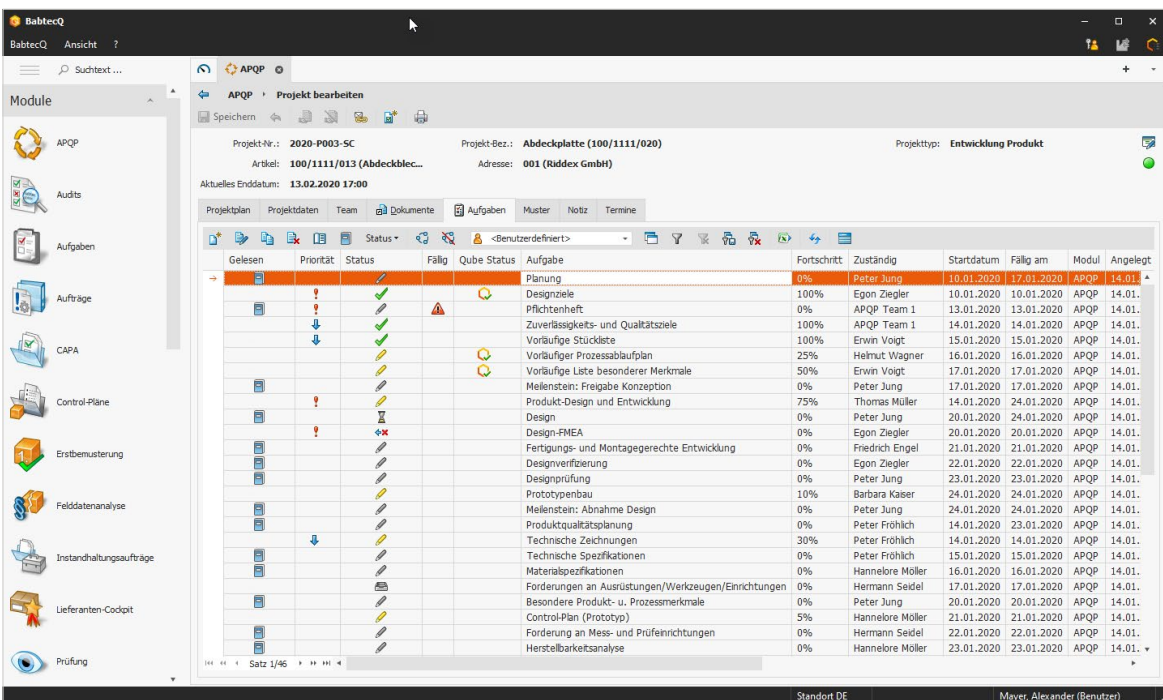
BabtecQ

BabtecQ Ansicht ?

Suchtext ...

Module

APQP

Audits

Aufgaben

Aufträge

CAPA

Control-Pläne

Erstbemusterung

Felddatenanalyse

Instandhaltungsaufträge

Lieferanten-Cockpit

Prüfung

APQP

APQP › Projekt bearbeiten

Speichern

Projekt-Nr.: 2020-P003-SC
Artikel: 100/1111/013 (Abdeckblec...
Aktuelles Enddatum: 13.02.2020 17:00
Projekt-Bez.: Abdeckplatte (100/1111/020)
Adresse: 001 (Riddex GmbH)
Projekttyp: Entwicklung Produkt

Projektplan | Projektdaten | Team | Dokumente | Aufgaben | Muster | Notiz | Termine

Status <Benutzerdefiniert>

| Gelesen | Priorität | Status | Fällig | Qube Status | Aufgabe | Fortschritt | Zuständig | Startdatum | Fällig am | Modul | Angelegt |
|---|---|---|---|---|---|---|---|---|---|---|---|
| | | | | | Planung | 0% | Peter Jung | 10.01.2020 | 17.01.2020 | APQP | 14.01. |
| | | | | | Designziele | 100% | Egon Ziegler | 10.01.2020 | 10.01.2020 | APQP | 14.01. |
| | | | | | Pflichtenheft | 0% | APQP Team 1 | 13.01.2020 | 13.01.2020 | APQP | 14.01. |
| | | | | | Zuverlässigkeits- und Qualitätsziele | 100% | APQP Team 1 | 14.01.2020 | 14.01.2020 | APQP | 14.01. |
| | | | | | Vorläufige Stückliste | 100% | Erwin Voigt | 15.01.2020 | 15.01.2020 | APQP | 14.01. |
| | | | | | Vorläufiger Prozessablaufplan | 25% | Helmut Wagner | 16.01.2020 | 16.01.2020 | APQP | 14.01. |
| | | | | | Vorläufige Liste besonderer Merkmale | 50% | Erwin Voigt | 17.01.2020 | 17.01.2020 | APQP | 14.01. |
| | | | | | Meilenstein: Freigabe Konzeption | 0% | Peter Jung | 17.01.2020 | 17.01.2020 | APQP | 14.01. |
| | | | | | Produkt-Design und Entwicklung | 75% | Thomas Müller | 14.01.2020 | 24.01.2020 | APQP | 14.01. |
| | | | | | Design | 0% | Peter Jung | 20.01.2020 | 24.01.2020 | APQP | 14.01. |
| | | | | | Design-FMEA | 0% | Egon Ziegler | 20.01.2020 | 20.01.2020 | APQP | 14.01. |
| | | | | | Fertigungs- und Montagegerechte Entwicklung | 0% | Friedrich Engel | 21.01.2020 | 21.01.2020 | APQP | 14.01. |
| | | | | | Designverifizierung | 0% | Egon Ziegler | 22.01.2020 | 22.01.2020 | APQP | 14.01. |
| | | | | | Designprüfung | 0% | Peter Jung | 23.01.2020 | 23.01.2020 | APQP | 14.01. |
| | | | | | Prototypenbau | 10% | Barbara Kaiser | 24.01.2020 | 24.01.2020 | APQP | 14.01. |
| | | | | | Meilenstein: Abnahme Design | 0% | Peter Jung | 24.01.2020 | 24.01.2020 | APQP | 14.01. |
| | | | | | Produktqualitätsplanung | 0% | Peter Fröhlich | 14.01.2020 | 23.01.2020 | APQP | 14.01. |
| | | | | | Technische Zeichnungen | 30% | Peter Fröhlich | 14.01.2020 | 14.01.2020 | APQP | 14.01. |
| | | | | | Technische Spezifikationen | 0% | Peter Fröhlich | 15.01.2020 | 15.01.2020 | APQP | 14.01. |
| | | | | | Materialspezifikationen | 0% | Hannelore Möller | 16.01.2020 | 16.01.2020 | APQP | 14.01. |
| | | | | | Forderungen an Ausrüstungen/Werkzeugen/Einrichtungen | 0% | Hermann Seidel | 17.01.2020 | 17.01.2020 | APQP | 14.01. |
| | | | | | Besondere Produkt- u. Prozessmerkmale | 0% | Peter Jung | 20.01.2020 | 20.01.2020 | APQP | 14.01. |
| | | | | | Control-Plan (Prototyp) | 5% | Hannelore Möller | 21.01.2020 | 21.01.2020 | APQP | 14.01. |
| | | | | | Forderung an Mess- und Prüfeinrichtungen | 0% | Hermann Seidel | 22.01.2020 | 22.01.2020 | APQP | 14.01. |
| | | | | | Herstellbarkeitsanalyse | 0% | Hannelore Möller | 23.01.2020 | 23.01.2020 | APQP | 14.01. |

Satz 1/46

Standort DE
Mayer, Alexander (Benutzer)